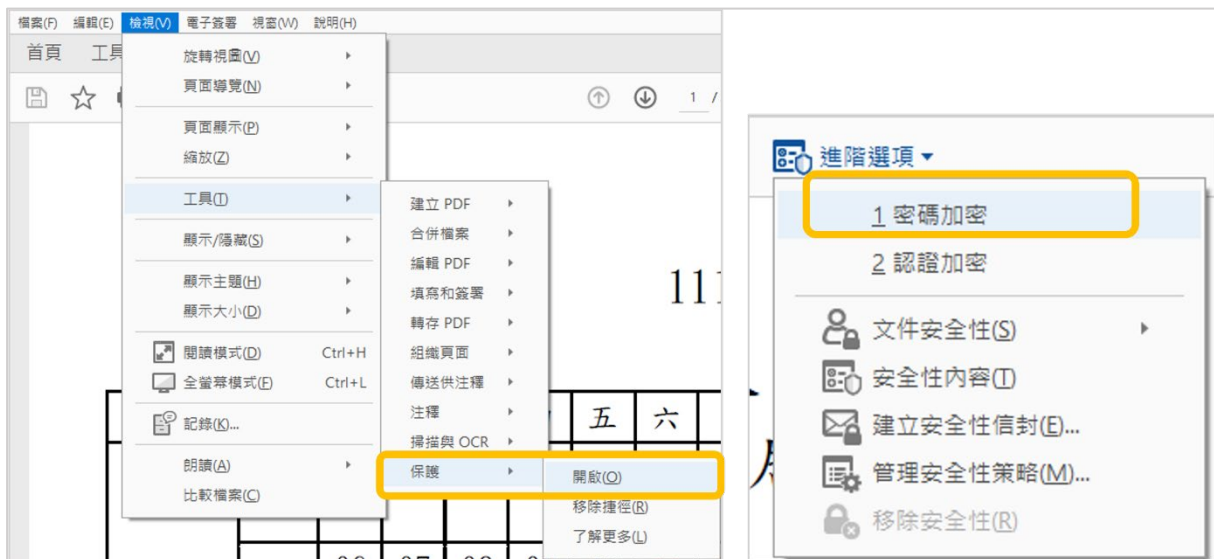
檔案(F) 編輯(E) 檢視(V) 電子簽署 視窗(W) 說明(H)

首頁 工具

1 /

旋轉視圖(V)
頁面導覽(N)
頁面顯示(P)
縮放(Z)
工具(T)
顯示/隱藏(S)
顯示主題(H)
顯示大小(D)
閱讀模式(D) Ctrl+H
全螢幕模式(F) Ctrl+L
記錄(K)...
朗讀(A)
比較檔案(C)

建立 PDF
合併檔案
編輯 PDF
填寫和簽署
轉存 PDF
組織頁面
傳送供注釋
注釋
掃描與 OCR
保護

開啟(O)
移除捷徑(R)
了解更多(L)

11

五 六

進階選項
1 密碼加密
2 認證加密
文件安全性(S)
安全性內容(T)
建立安全性信封(E)...
管理安全性策略(M)...
移除安全性(R)